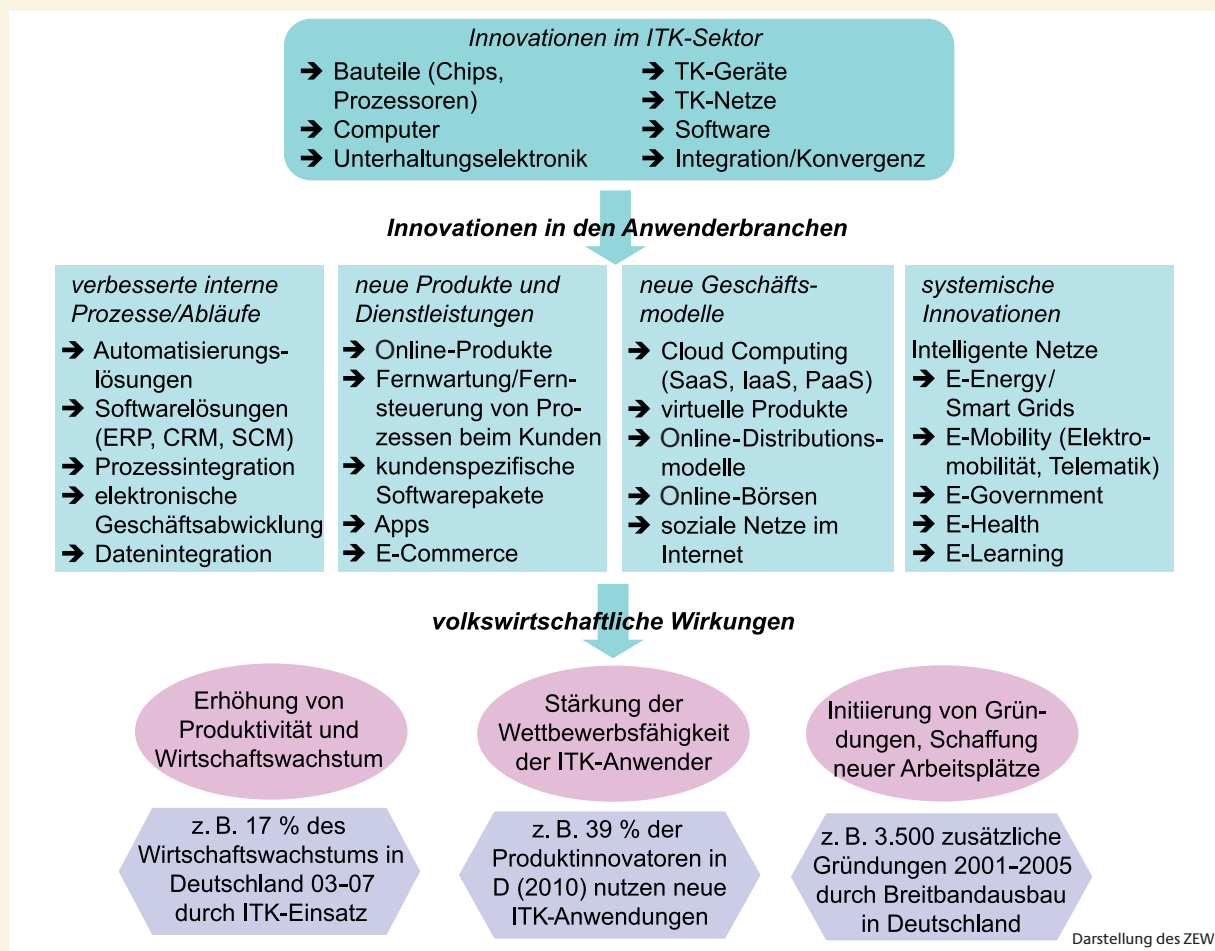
Innovationen im ITK-Sektor

➔ Bauteile (Chips, Prozessoren)
➔ Computer
➔ Unterhaltungselektronik
➔ TK-Geräte
➔ TK-Netze
➔ Software
➔ Integration/Konvergenz

Innovationen in den Anwenderbranchen

verbesserte interne Prozesse/Abläufe
➔ Automatisierungslösungen
➔ Softwarelösungen (ERP, CRM, SCM)
➔ Prozessintegration
➔ elektronische Geschäftsabwicklung
➔ Datenintegration

neue Produkte und Dienstleistungen
➔ Online-Produkte
➔ Fernwartung/Fernsteuerung von Prozessen beim Kunden
➔ kundenspezifische Softwarepakete
➔ Apps
➔ E-Commerce

neue Geschäftsmodelle
➔ Cloud Computing (SaaS, IaaS, PaaS)
➔ virtuelle Produkte
➔ Online-Distributionsmodelle
➔ Online-Börsen
➔ soziale Netze im Internet

systemische Innovationen
Intelligente Netze
➔ E-Energy/ Smart Grids
➔ E-Mobility (Elektromobilität, Telematik)
➔ E-Government
➔ E-Health
➔ E-Learning

volkswirtschaftliche Wirkungen

Erhöhung von Produktivität und Wirtschaftswachstum

Stärkung der Wettbewerbsfähigkeit der ITK-Anwender

Initiierung von Gründungen, Schaffung neuer Arbeitsplätze

z. B. 17 % des Wirtschaftswachstums in Deutschland 03-07 durch ITK-Einsatz

z. B. 39 % der Produktinnovatoren in D (2010) nutzen neue ITK-Anwendungen

z. B. 3.500 zusätzliche Gründungen 2001-2005 durch Breitbandausbau in Deutschland

Darstellung des ZEW